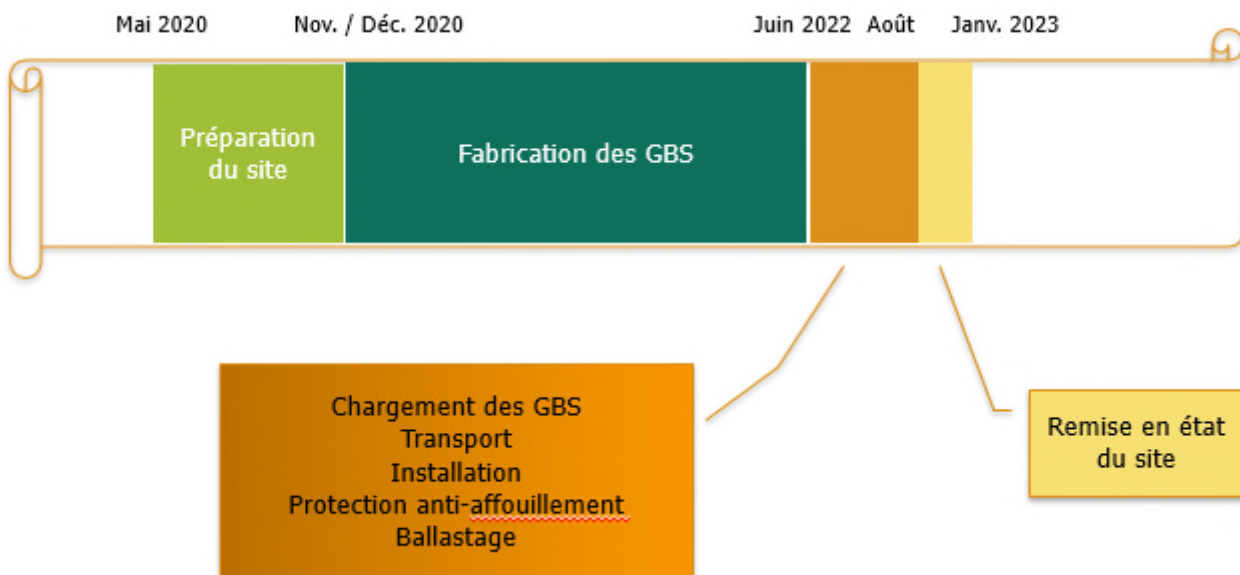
Mai 2020

Nov. / Déc. 2020

Juin 2022

Août

Janv. 2023

Préparation du site

Fabrication des GBS

Chargement des GBS
Transport
Installation
Protection anti-affouillement
Ballastage

Remise en état du site